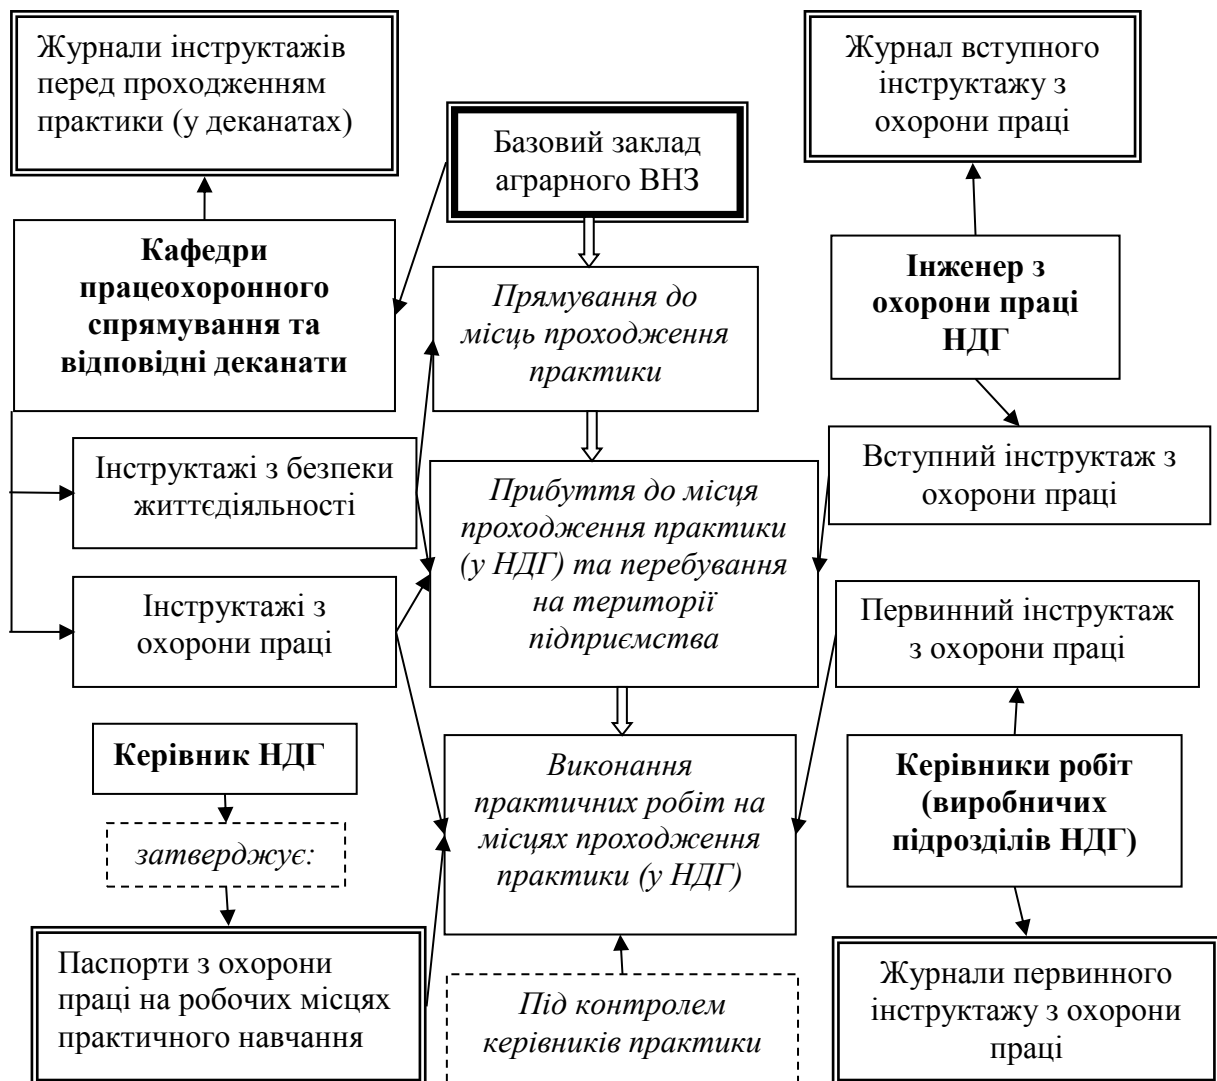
Журнали інструктажів перед проходженням практики (у деканатах)

Базовий заклад аграрного ВНЗ

Журнал вступного інструктажу з охорони праці

Кафедри працеохоронного спрямування та відповідні деканати

Прямування до місць проходження практики

Інженер з охорони праці НДГ

Інструктажі з безпеки життєдіяльності

Прибуття до місця проходження практики (у НДГ) та перебування на території підприємства

Вступний інструктаж з охорони праці

Інструктажі з охорони праці

Первинний інструктаж з охорони праці

Керівник НДГ

затверджує:

Виконання практичних робіт на місцях проходження практики (у НДГ)

Керівники робіт (виробничих підрозділів НДГ)

Паспорти з охорони праці на робочих місцях практичного навчання

Під контролем керівників практики

Журнали первинного інструктажу з охорони праці